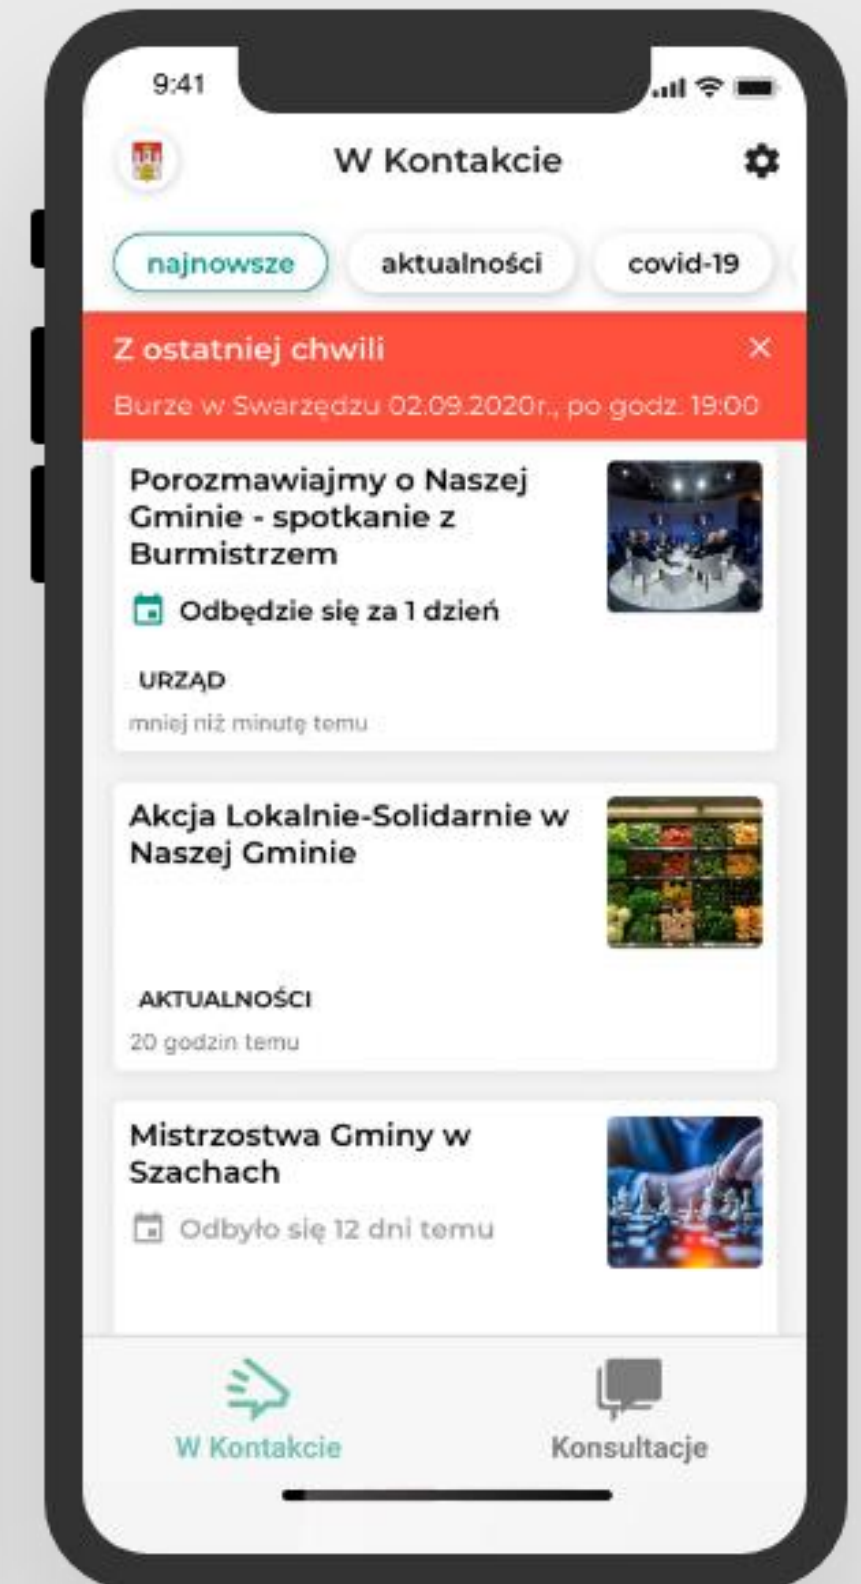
9:41

W Kontakcie

najnowsze
aktualności
covid-19

Z ostatniej chwili
Burze w Swarzędzu 02.09.2020r., po godz. 19:00

Porozmawiajmy o Naszej Gminie - spotkanie z Burmistrzem
Odbędzie się za 1 dzień
URZĄD
mniej niż minutę temu

Akcja Lokalnie-Solidarnie w Naszej Gminie
AKTUALNOŚCI
20 godzin temu

Mistrzostwa Gminy w Szachach
Odbyło się 12 dni temu

W Kontakcie
Konsultacje